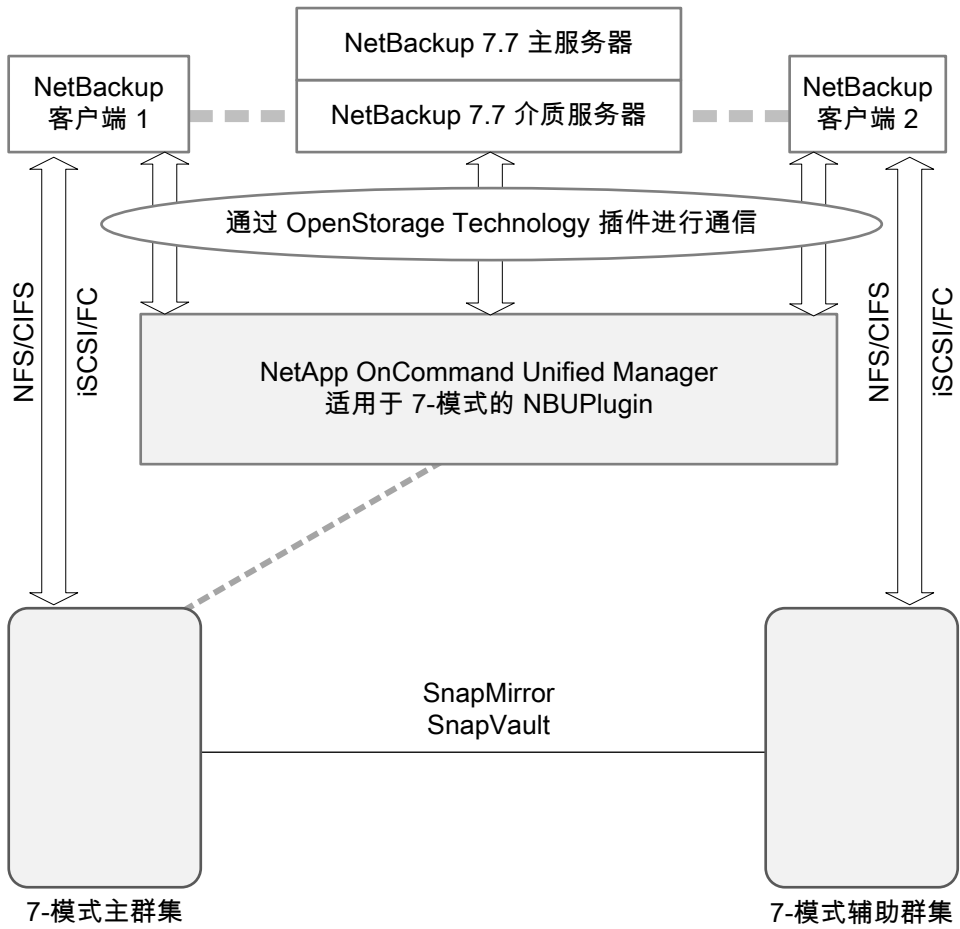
NetBackup 7.7 主服务器

NetBackup 7.7 介质服务器

NetBackup 客户端 1

NetBackup 客户端 2

通过 OpenStorage Technology 插件进行通信

NFS/CIFS

iSCSI/FC

NFS/CIFS

iSCSI/FC

NetApp OnCommand Unified Manager 适用于 7-模式的 NBUPlugin

SnapMirror
SnapVault

7-模式主群集

7-模式辅助群集